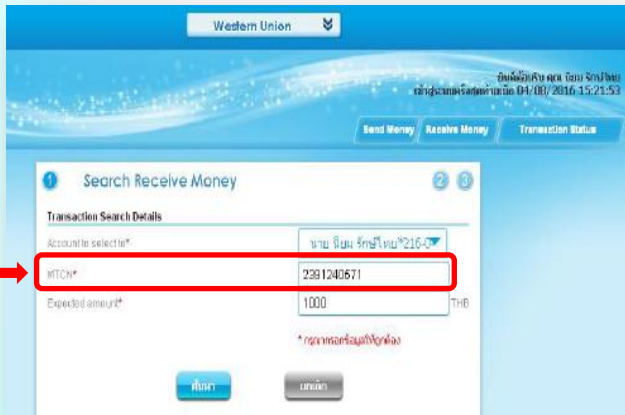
Western Union

ยินดีต้อนรับ คุณ นิยม รักษ์ไทย
เข้าสู่ระบบครั้งล่าสุดเมื่อ 04/08/2016 15:21:53

Send Money
Receive Money
Transaction Status

1 Search Receive Money 2 3

Transaction Search Details

Account to select to*
นาย นิยม รักษ์ไทย*216-0

MTCN*
2391240671

Expected amount*
1000 THB

* กรุณากรอกข้อมูลให้ถูกต้อง

ค้นหา
ยกเลิก